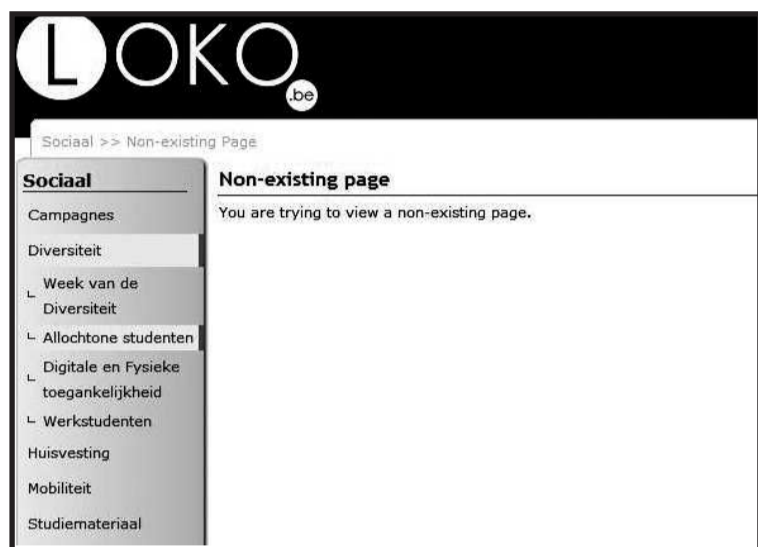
LOKO .be

Sociaal >> Non-existing Page

Sociaal

Campagnes

Diversiteit

└ Week van de Diversiteit

└ Allochtone studenten

└ Digitale en Fysieke toegankelijkheid

└ Werkstudenten

Huisvesting

Mobiliteit

Studiemateriaal

Non-existing page

You are trying to view a non-existing page.